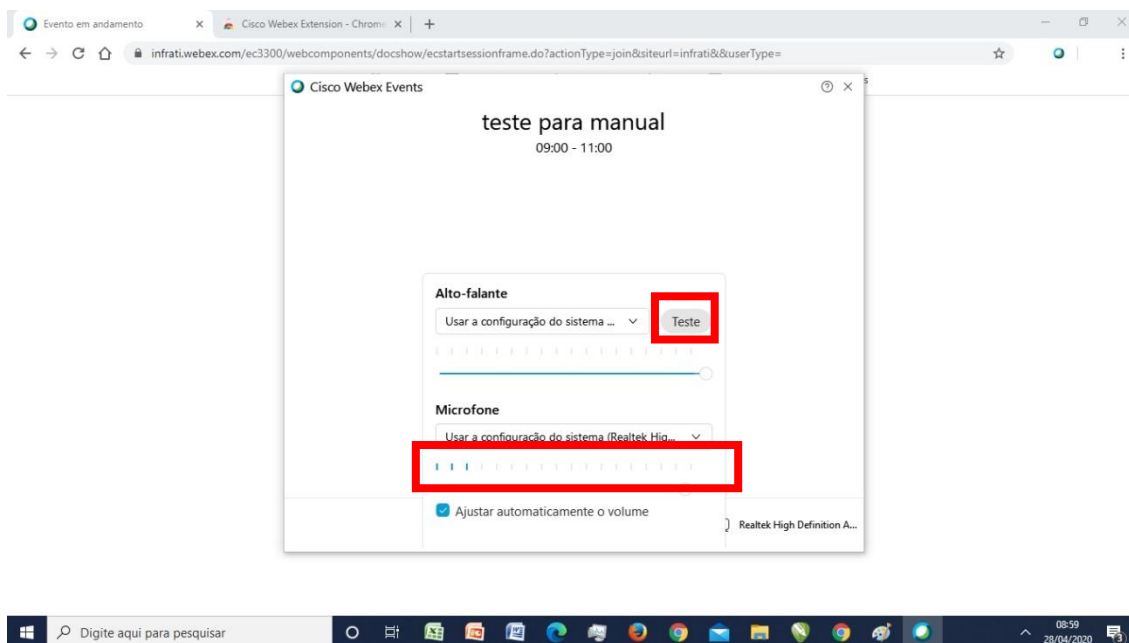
Evento em andamento
Cisco Webex Extension - Chrome
infrati.webex.com/ec3300/webcomponents/docshow/ecstartsessionframe.do?actionType=join&siteurl=infrati&&userType=

Cisco Webex Events

teste para manual
09:00 - 11:00

Alto-falante
Usar a configuração do sistema ...
Teste

Microfone
Usar a configuração do sistema (Realtek Hig...

Ajustar automaticamente o volume

Realtek High Definition A...

Digite aqui para pesquisar
08:59
28/04/2020